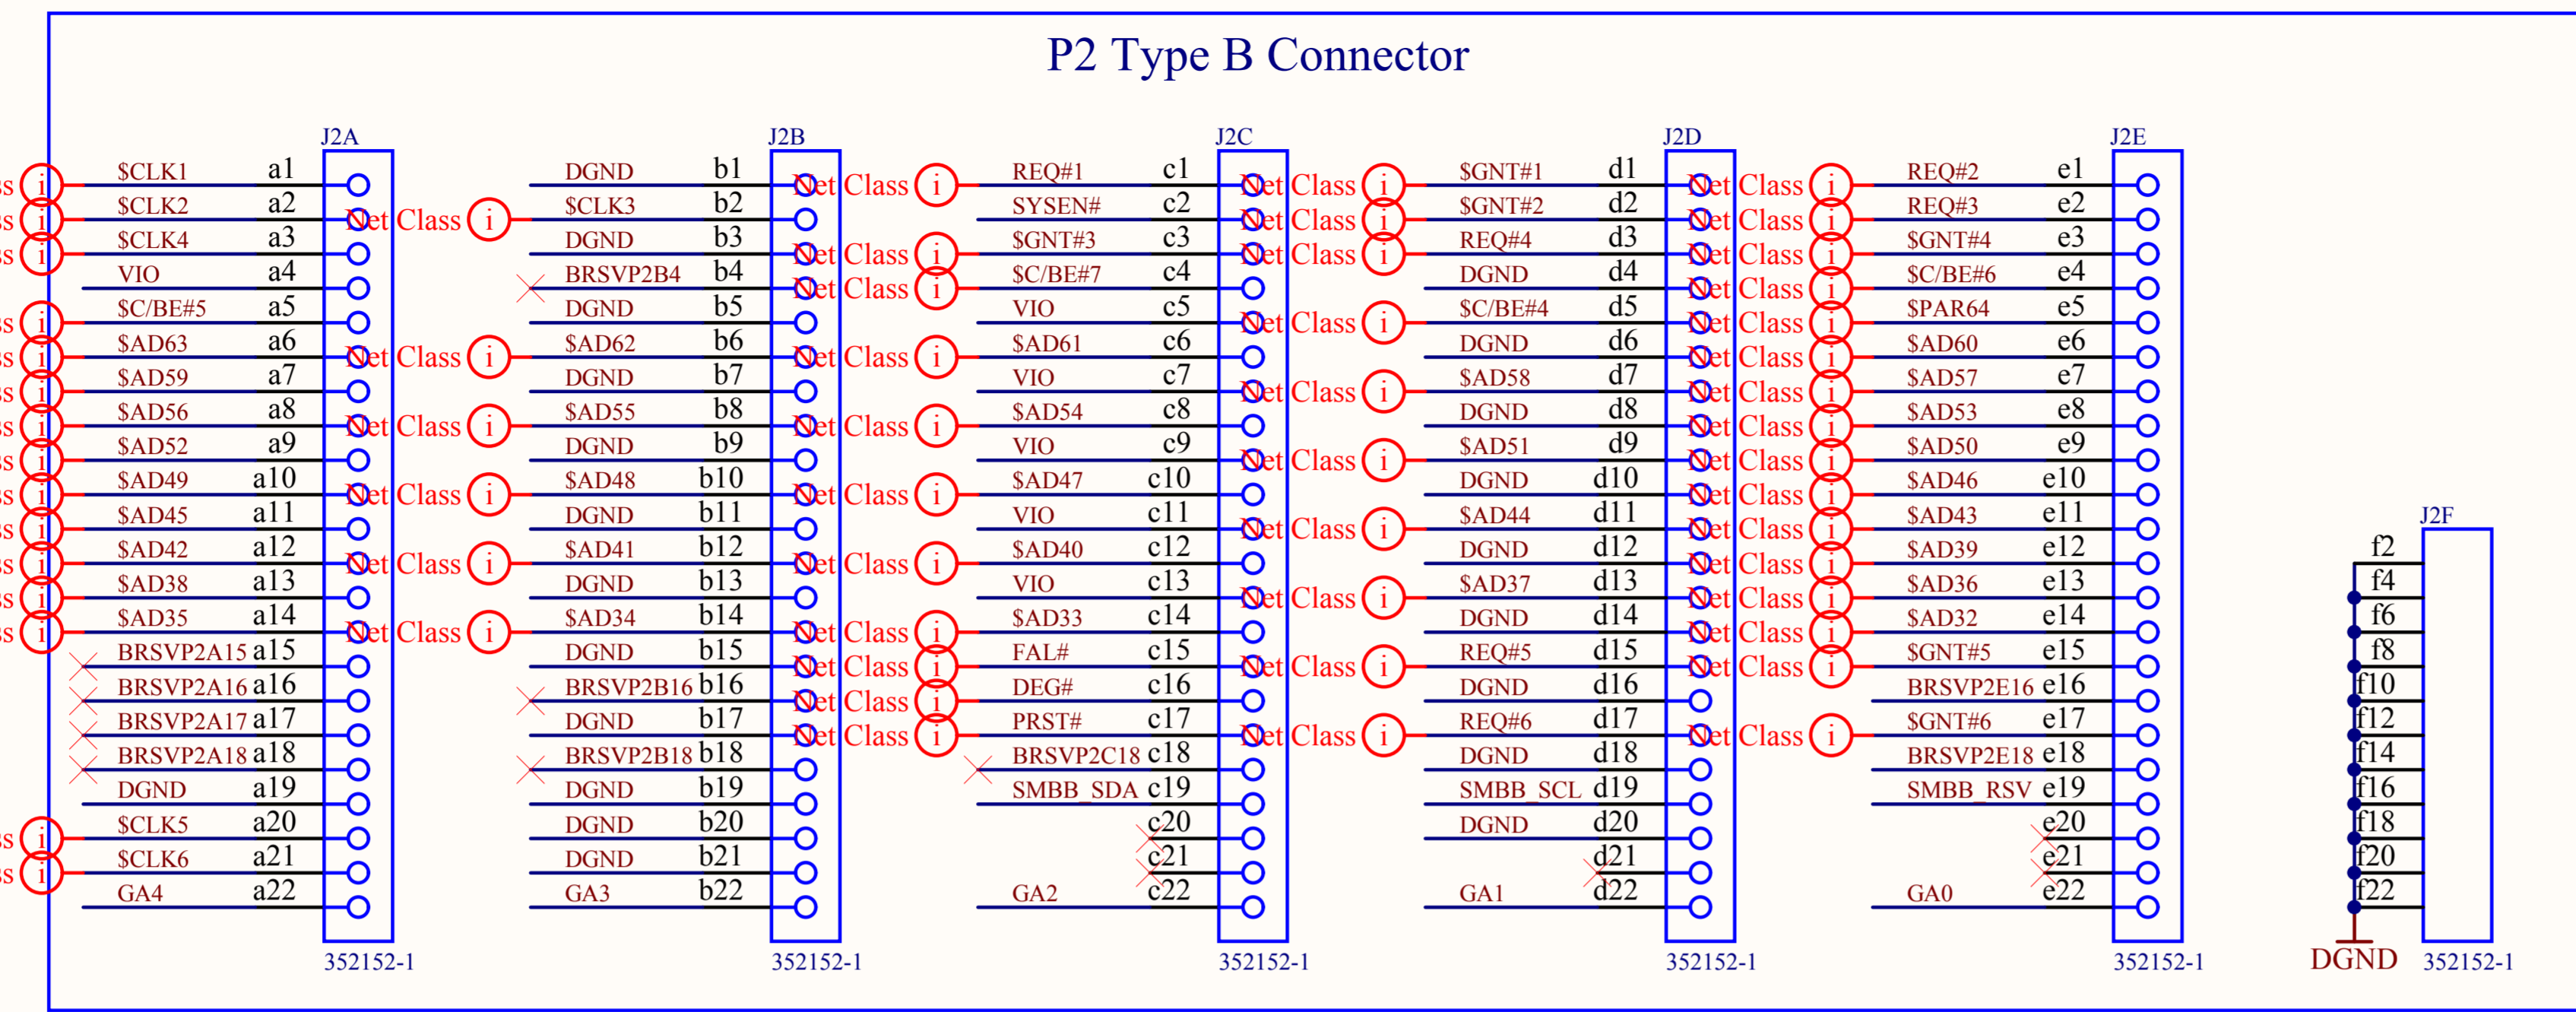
P2 Type B Connector

J2A
$CLK1 a1
$CLK2 a2
$CLK4 a3
VIO a4
$C/BE#5 a5
$AD63 a6
$AD59 a7
$AD56 a8
$AD52 a9
$AD49 a10
$AD45 a11
$AD42 a12
$AD38 a13
$AD35 a14
BRSVP2A15 a15
BRSVP2A16 a16
BRSVP2A17 a17
BRSVP2A18 a18
DGND a19
$CLK5 a20
$CLK6 a21
GA4 a22
352152-1

J2B
DGND b1
$CLK3 b2
DGND b3
BRSVP2B4 b4
DGND b5
$AD62 b6
DGND b7
$AD55 b8
DGND b9
$AD48 b10
DGND b11
$AD41 b12
DGND b13
$AD34 b14
DGND b15
BRSVP2B16 b16
DGND b17
BRSVP2B18 b18
DGND b19
DGND b20
DGND b21
GA3 b22
352152-1

J2C
REQ#1 c1
SYSEN# c2
$GNT#3 c3
$C/BE#7 c4
VIO c5
$AD61 c6
VIO c7
$AD54 c8
VIO c9
$AD47 c10
VIO c11
$AD40 c12
VIO c13
$AD33 c14
FAL# c15
DEG# c16
PRST# c17
BRSVP2C18 c18
SMBB_SDA c19
c20
c21
GA2 c22
352152-1

J2D
$GNT#1 d1
$GNT#2 d2
REQ#4 d3
DGND d4
$C/BE#4 d5
DGND d6
$AD58 d7
DGND d8
$AD51 d9
DGND d10
$AD44 d11
DGND d12
$AD37 d13
DGND d14
REQ#5 d15
DGND d16
REQ#6 d17
DGND d18
SMBB_SCL d19
DGND d20
d21
GA1 d22
352152-1

J2E
REQ#2 e1
REQ#3 e2
$GNT#4 e3
$C/BE#6 e4
$PAR64 e5
$AD60 e6
$AD57 e7
$AD53 e8
$AD50 e9
$AD46 e10
$AD43 e11
$AD39 e12
$AD36 e13
$AD32 e14
$GNT#5 e15
BRSVP2E16 e16
$GNT#6 e17
BRSVP2E18 e18
SMBB_RSV e19
e20
e21
GA0 e22
352152-1

J2F
f2
f4
f6
f8
f10
f12
f14
f16
f18
f20
f22
DGND
352152-1

Net Class (i)